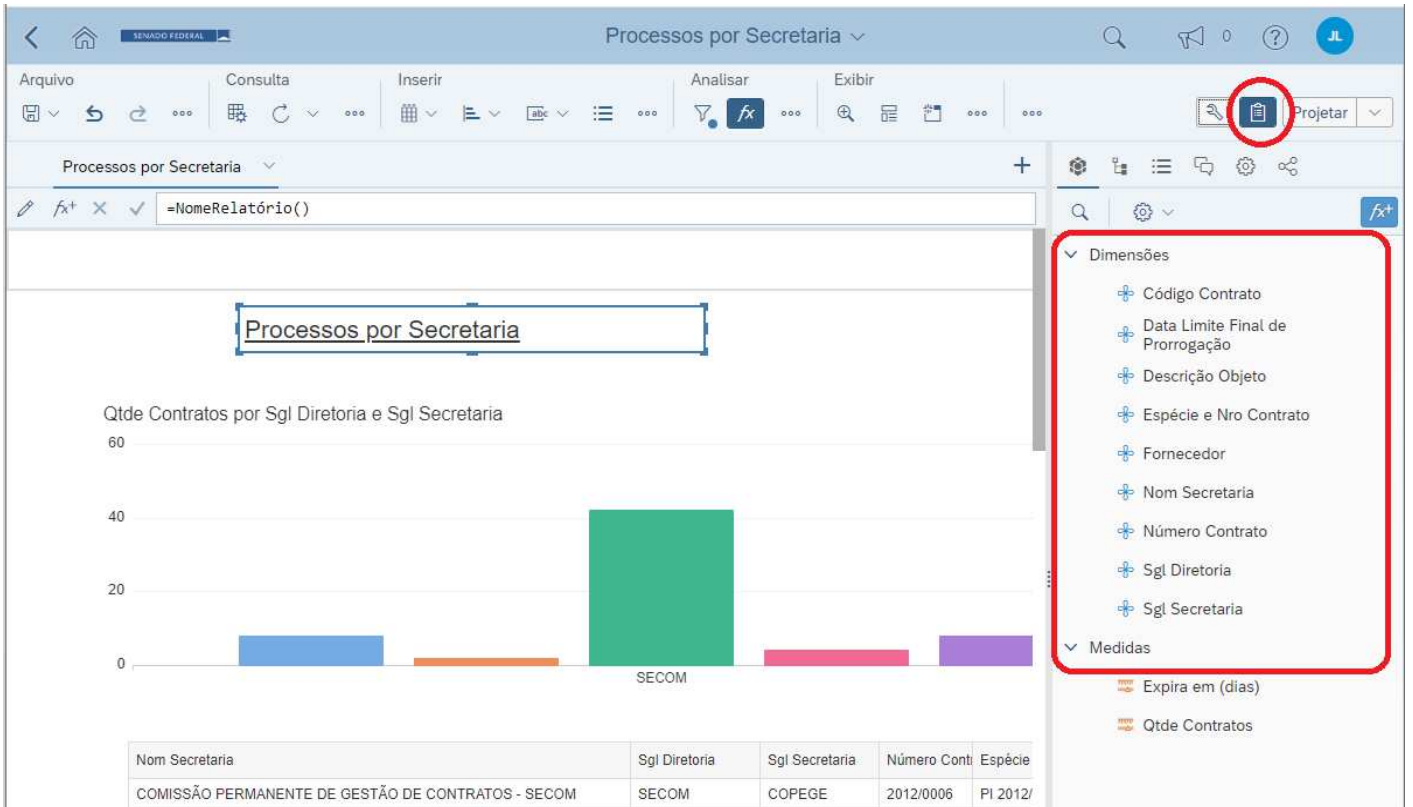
SENADO FEDERAL

Processos por Secretaria

0

JL

Arquivo

Consulta

Inserir

Analisar

Exibir

Projetar

Processos por Secretaria

=NomeRelatório()

Processos por Secretaria

Qtde Contratos por Sgl Diretoria e Sgl Secretaria

60

40

20

0

SECOM

| Nom Secretaria | Sgl Diretoria | Sgl Secretaria | Número Cont | Espécie |
|---|---|---|---|---|
| COMISSÃO PERMANENTE DE GESTÃO DE CONTRATOS - SECOM | SECOM | COPEGE | 2012/0006 | PI 2012/ |

Dimensões

Código Contrato

Data Limite Final de Prorrogação

Descrição Objeto

Espécie e Nro Contrato

Fornecedor

Nom Secretaria

Número Contrato

Sgl Diretoria

Sgl Secretaria

Medidas

Expira em (dias)

Qtde Contratos